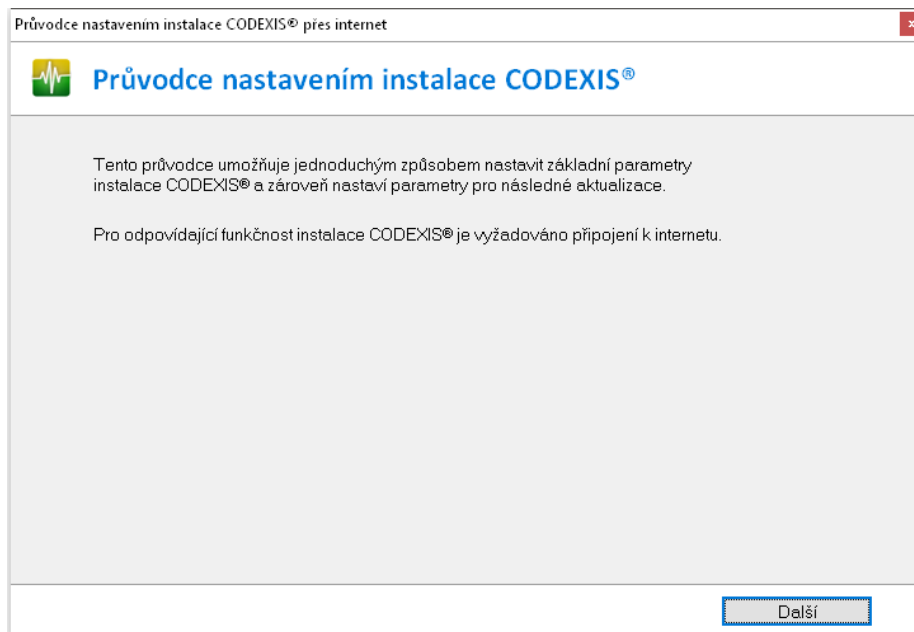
Průvodce nastavením instalace CODEXIS® přes internet

Průvodce nastavením instalace CODEXIS®

Tento průvodce umožňuje jednoduchým způsobem nastavit základní parametry instalace CODEXIS® a zároveň nastaví parametry pro následné aktualizace.

Pro odpovídající funkčnost instalace CODEXIS® je vyžadováno připojení k internetu.

Další